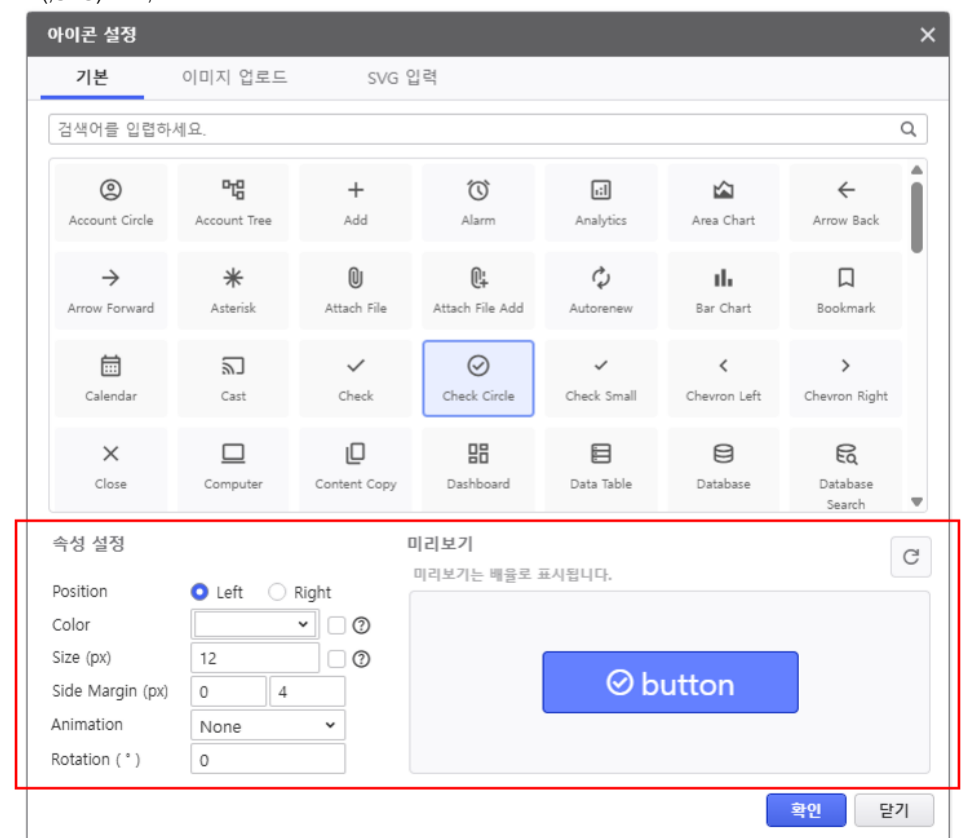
아이콘 설정

기본 이미지 업로드 SVG 입력

검색어를 입력하세요.

Account Circle
Account Tree
Add
Alarm
Analytics
Area Chart
Arrow Back
Arrow Forward
Asterisk
Attach File
Attach File Add
Autorenew
Bar Chart
Bookmark
Calendar
Cast
Check
Check Circle
Check Small
Chevron Left
Chevron Right
Close
Computer
Content Copy
Dashboard
Data Table
Database
Database Search

속성 설정

Position Left Right
Color
Size (px) 12
Side Margin (px) 0 4
Animation None
Rotation ( ° ) 0

미리보기

미리보기는 배율로 표시됩니다.

button

확인 닫기